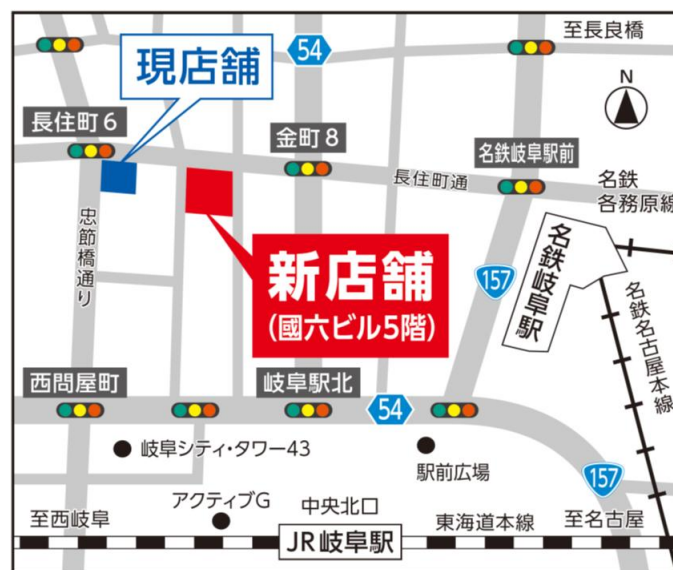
至長良橋

54

N

現店舗

長住町6

金町8

名鉄岐阜駅前

長住町通

名鉄
各務原線

忠節橋通り

新店舗
(國六ビル5階)

157

名鉄岐阜駅

名鉄名古屋本線

西問屋町

岐阜駅北

54

岐阜シティ・タワー43

駅前広場

157

アクティブG

中央北口

至西岐阜

東海道本線

至名古屋

JR岐阜駅